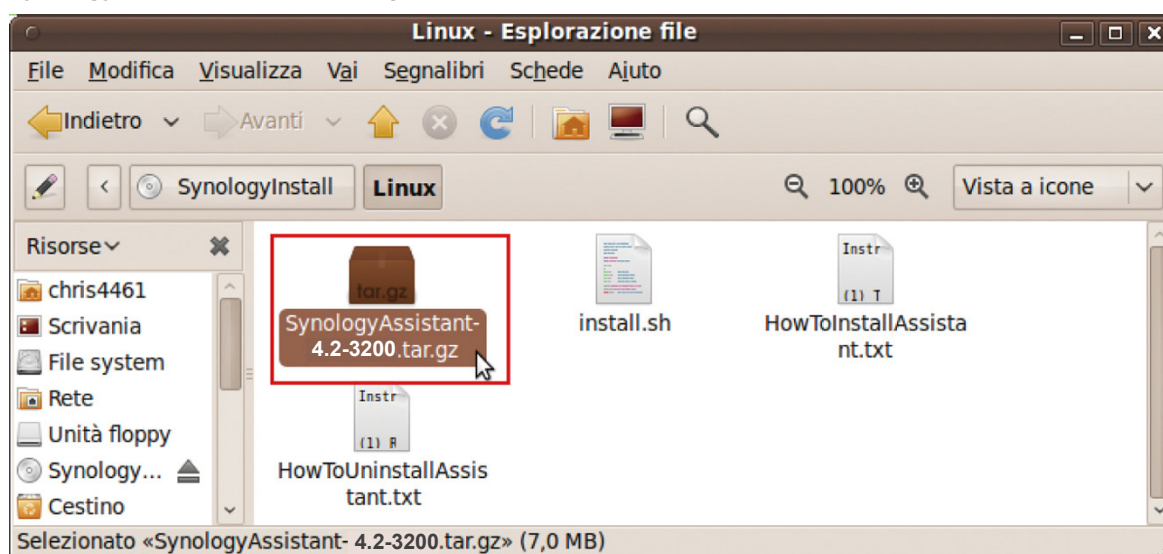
Linux - Esplorazione file

File Modifica Visualizza Vai Segnalibri Schede Aiuto

Indietro Avanti

SynologyInstall Linux 100% Vista a icone

Risorse

chris4461
Scrivania
File system
Rete
Unità floppy
Synology...
Cestino

tar.gz
SynologyAssistant-4.2-3200.tar.gz

install.sh

Instr
(1) T
HowToInstallAssistant.txt

Instr
(1) R
HowToUninstallAssistant.txt

Selezionato «SynologyAssistant- 4.2-3200.tar.gz» (7,0 MB)